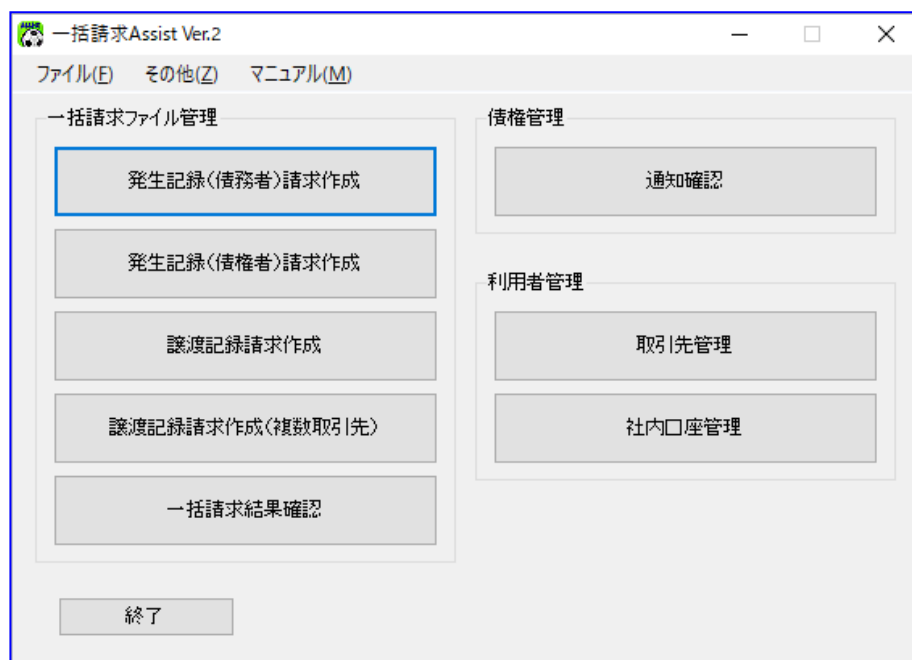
一括請求Assist Ver.2

ファイル(F) その他(Z) マニュアル(M)

一括請求ファイル管理

発生記録(債務者)請求作成

発生記録(債権者)請求作成

譲渡記録請求作成

譲渡記録請求作成(複数取引先)

一括請求結果確認

債権管理

通知確認

利用者管理

取引先管理

社内口座管理

終了